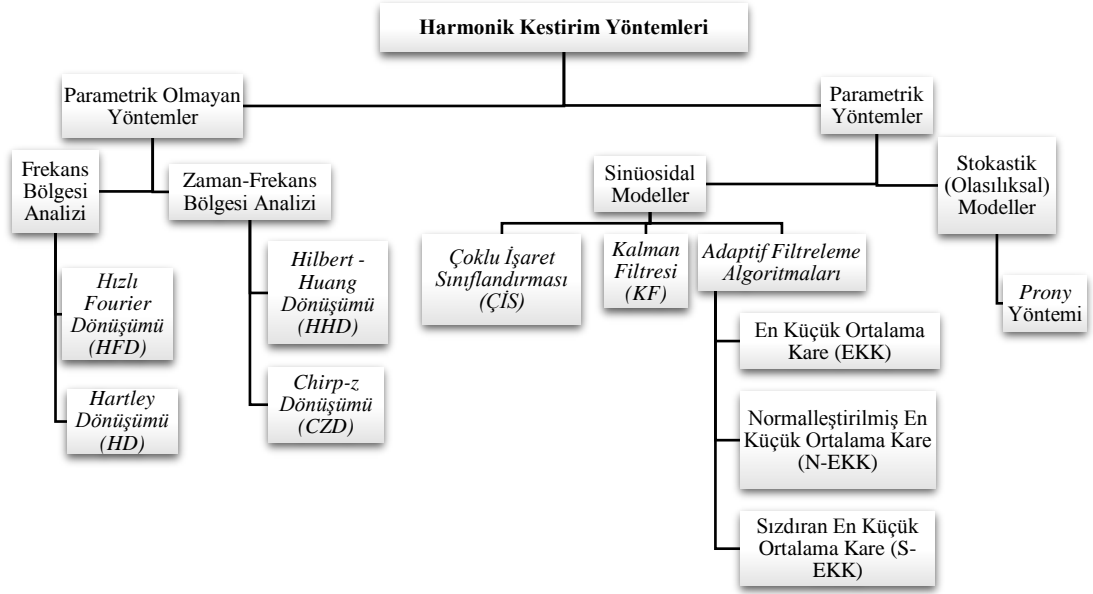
Harmonik Kestirim Yöntemleri

Parametrik Olmayan Yöntemler

Parametrik Yöntemler

Frekans Bölgesi Analizi

Zaman-Frekans Bölgesi Analizi

Sinüosidal Modeller

Stokastik (Olasılıksal) Modeller

Hızlı Fourier Dönüşümü (HFD)

Hartley Dönüşümü (HD)

Hilbert - Huang Dönüşümü (HHD)

Chirp-z Dönüşümü (CZD)

Çoklu İşaret Sınıflandırması (ÇİS)

Kalman Filtresi (KF)

Adaptif Filtreleme Algoritmaları

Prony Yöntemi

En Küçük Ortalama Kare (EKK)

Normalleştirilmiş En Küçük Ortalama Kare (N-EKK)

Sızdıran En Küçük Ortalama Kare (S-EKK)